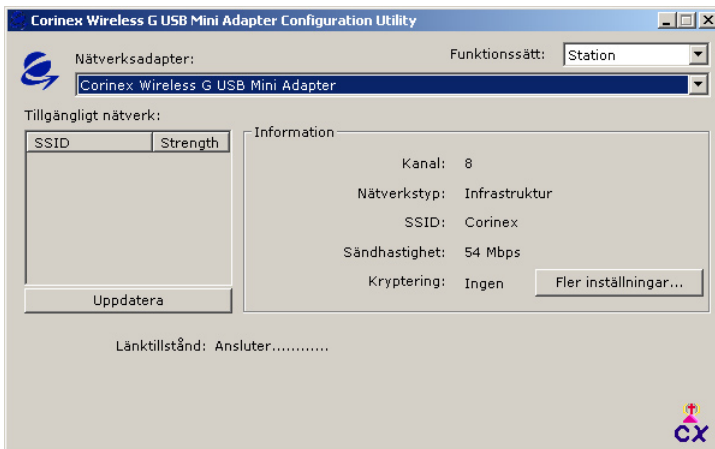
Corinex Wireless G USB Mini Adapter Configuration Utility

Nätverksadapter:

Funktionssätt: Station

Corinex Wireless G USB Mini Adapter

Tillgängligt nätverk:

| SSID | Strength |
|---|---|

Uppdatera

Information

Kanal: 8

Nätverkstyp: Infrastruktur

SSID: Corinex

Sändhastighet: 54 Mbps

Kryptering: Ingen

Fler inställningar...

Länktillstånd: Ansluter............

CX